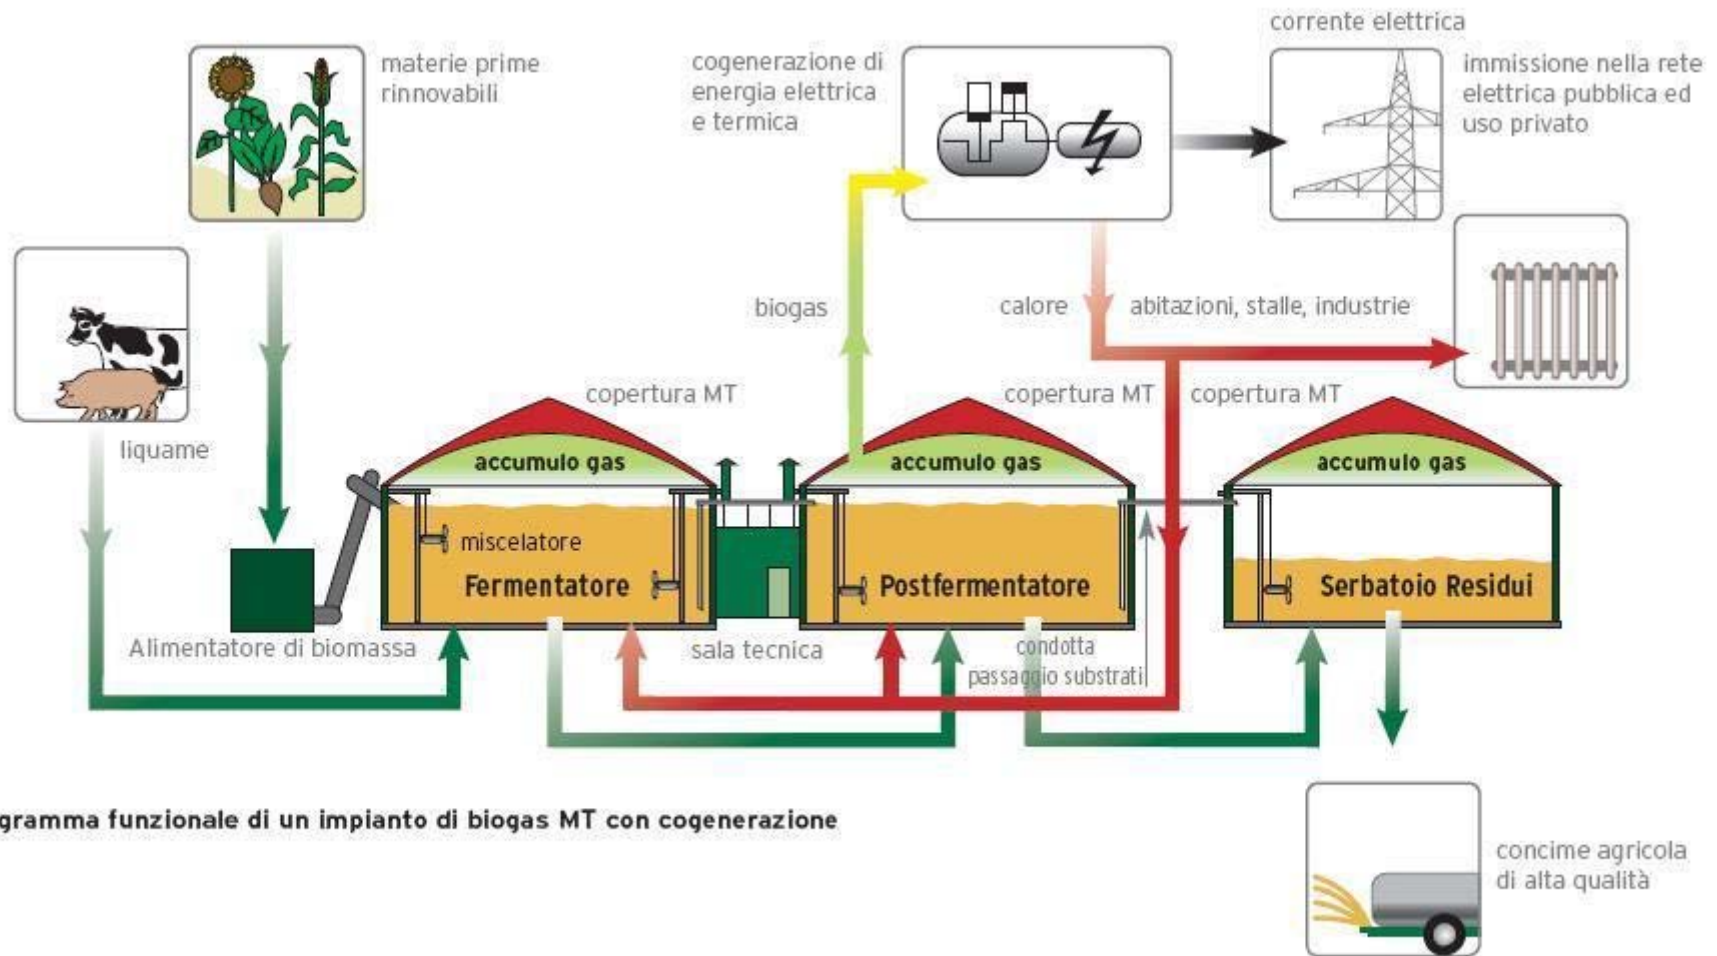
materie prime rinnovabili

cogenerazione di energia elettrica e termica

corrente elettrica

immissione nella rete elettrica pubblica ed uso privato

liquame

biogas

calore

abitazioni, stalle, industrie

copertura MT

copertura MT

copertura MT

accumulo gas

accumulo gas

accumulo gas

miscelatore

Fermentatore

Postfermentatore

Serbatoio Residui

Alimentatore di biomassa

sala tecnica

condotta passaggio substrati

gramma funzionale di un impianto di biogas MT con cogenerazione

concime agricola di alta qualità